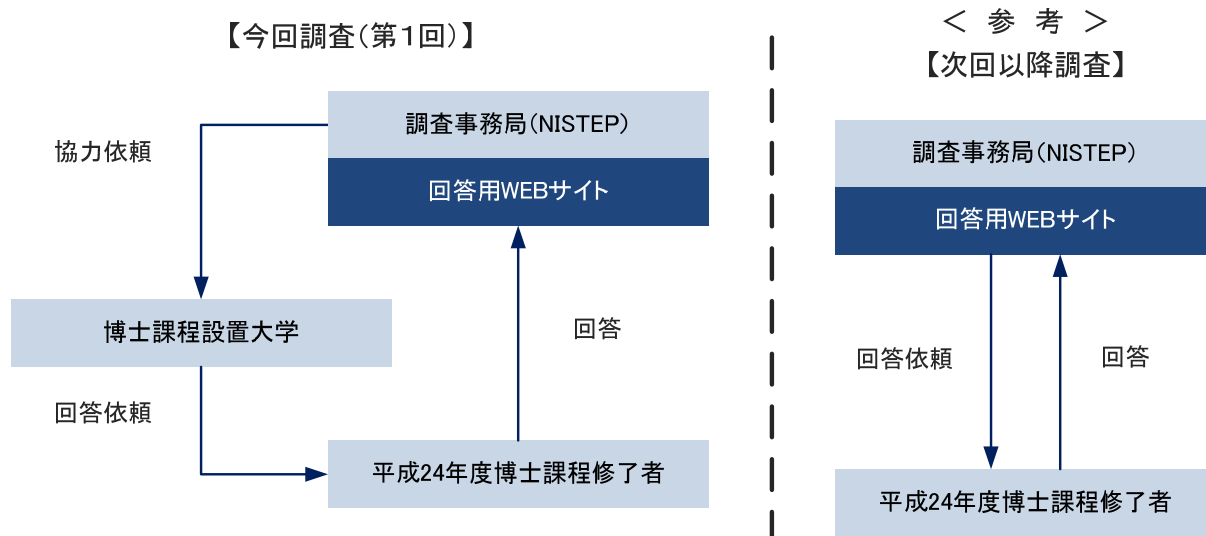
【今回調査(第1回)】

調査事務局(NISTEP)

回答用WEBサイト

協力依頼

博士課程設置大学

回答

回答依頼

平成24年度博士課程修了者

＜ 参 考 ＞
【次回以降調査】

調査事務局(NISTEP)

回答用WEBサイト

回答依頼

回答

平成24年度博士課程修了者